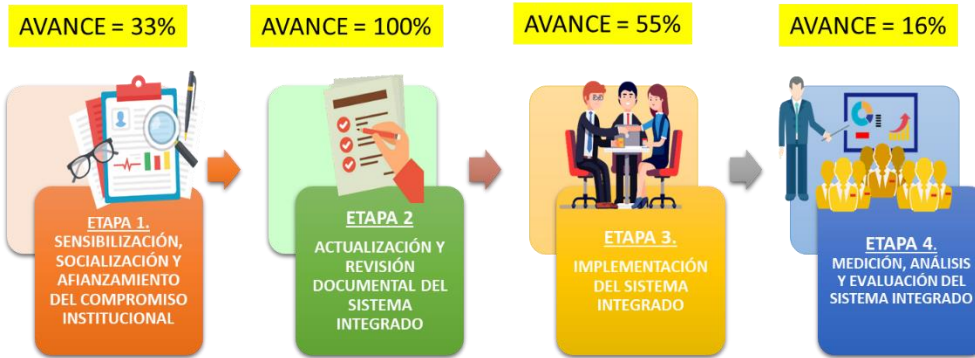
AVANCE = 33%

ETAPA 1.

SENSIBILIZACIÓN, SOCIALIZACIÓN Y AFIANZAMIENTO DEL COMPROMISO INSTITUCIONAL

AVANCE = 100%

ETAPA 2

ACTUALIZACIÓN Y REVISIÓN DOCUMENTAL DEL SISTEMA INTEGRADO

AVANCE = 55%

ETAPA 3.

IMPLEMENTACIÓN DEL SISTEMA INTEGRADO

AVANCE = 16%

ETAPA 4.

MEDICIÓN, ANÁLISIS Y EVALUACIÓN DEL SISTEMA INTEGRADO